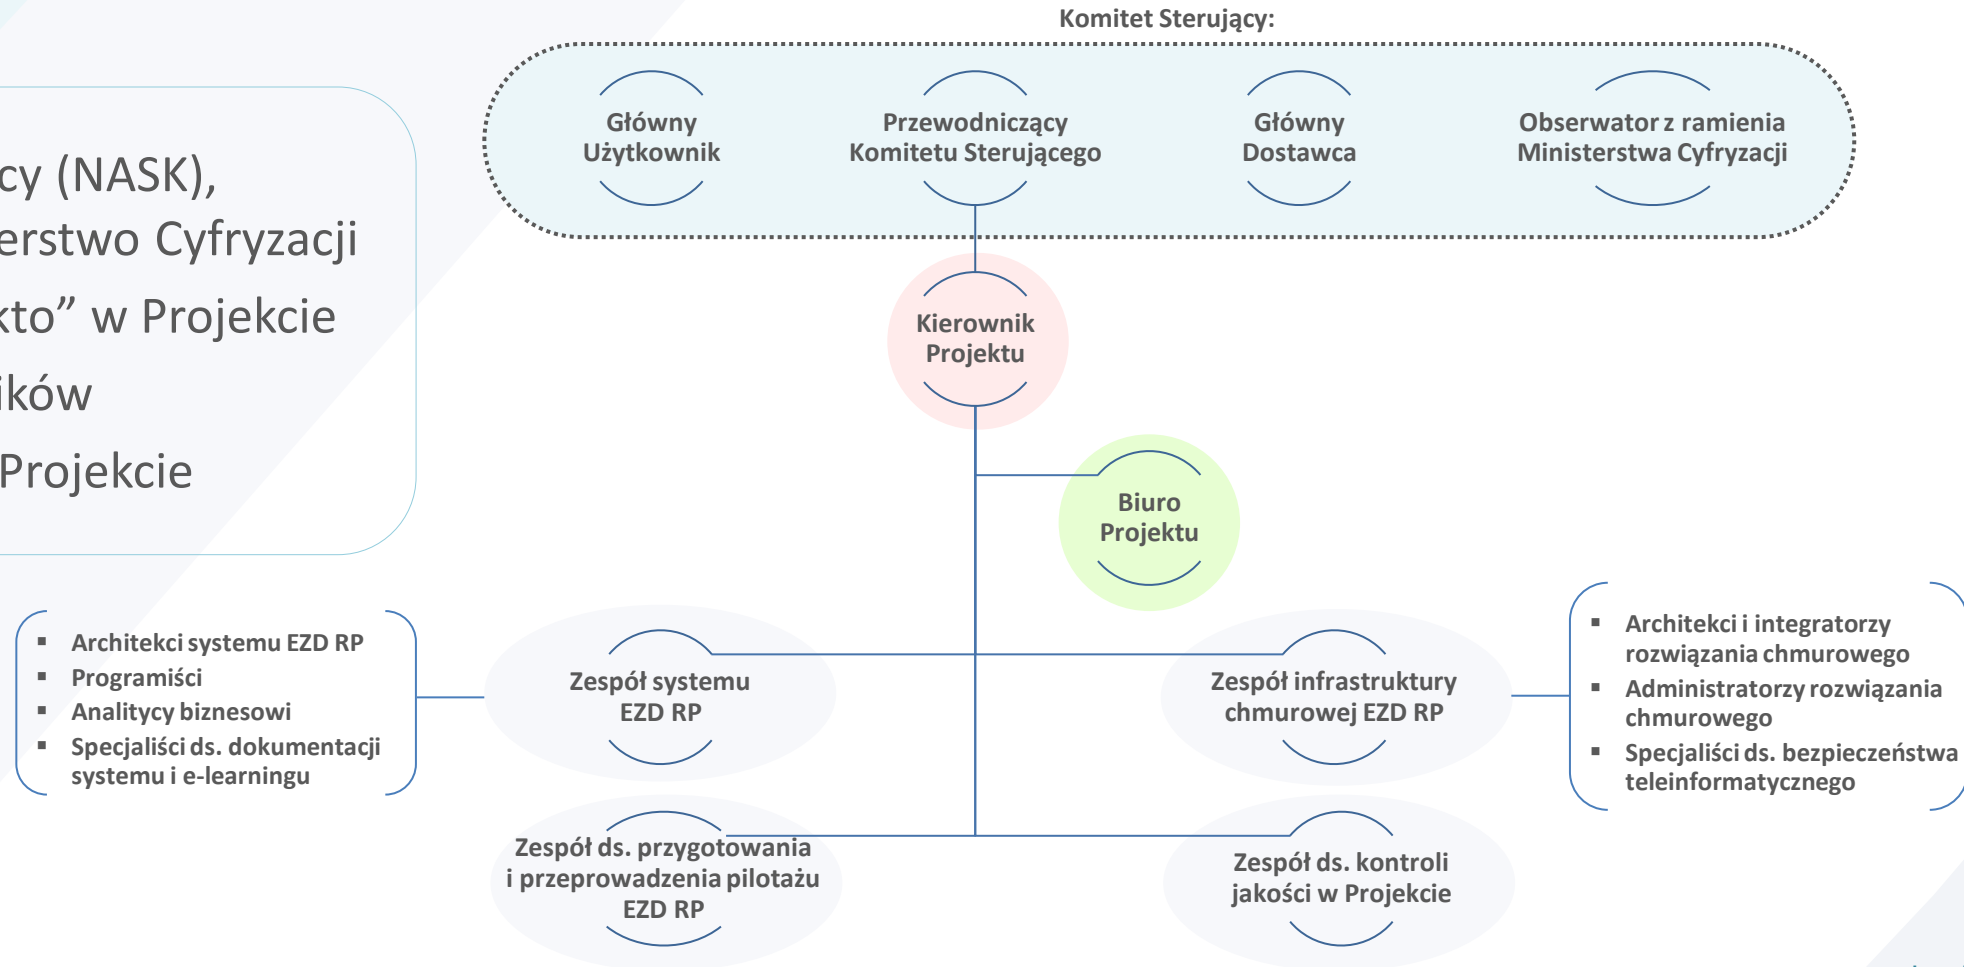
cy (NASK),
erstwo Cyfryzacji
kto” w Projekcie
ików
Projekcie

Komitet Sterujący:

Główny Użytkownik

Przewodniczący Komitetu Sterującego

Główny Dostawca

Obserwator z ramienia Ministerstwa Cyfryzacji

Kierownik Projektu

Biuro Projektu

- Architekci systemu EZD RP
- Programiści
- Analitycy biznesowi
- Specjaliści ds. dokumentacji systemu i e-learningu

Zespół systemu EZD RP

Zespół infrastruktury chmurowej EZD RP

- Architekci i integratorzy rozwiązania chmurowego
- Administratorzy rozwiązania chmurowego
- Specjaliści ds. bezpieczeństwa teleinformatycznego

Zespół ds. przygotowania i przeprowadzenia pilotażu EZD RP

Zespół ds. kontroli jakości w Projekcie